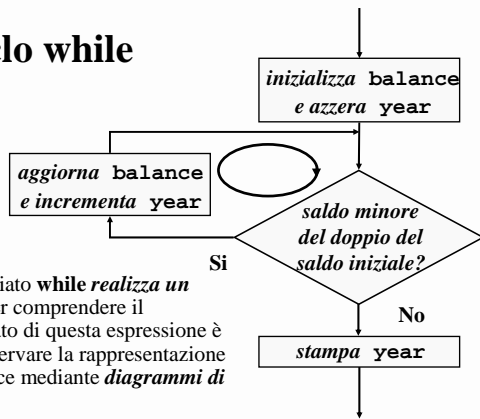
lo while

inizializza balance e azzera year

aggiorna balance e incrementa year

saldo minore del doppio del saldo iniziale?

Si

No

stampa year

iato while realizza un
r comprendere il
to di questa espressione è
ervare la rappresentazione
ce mediante diagrammi di